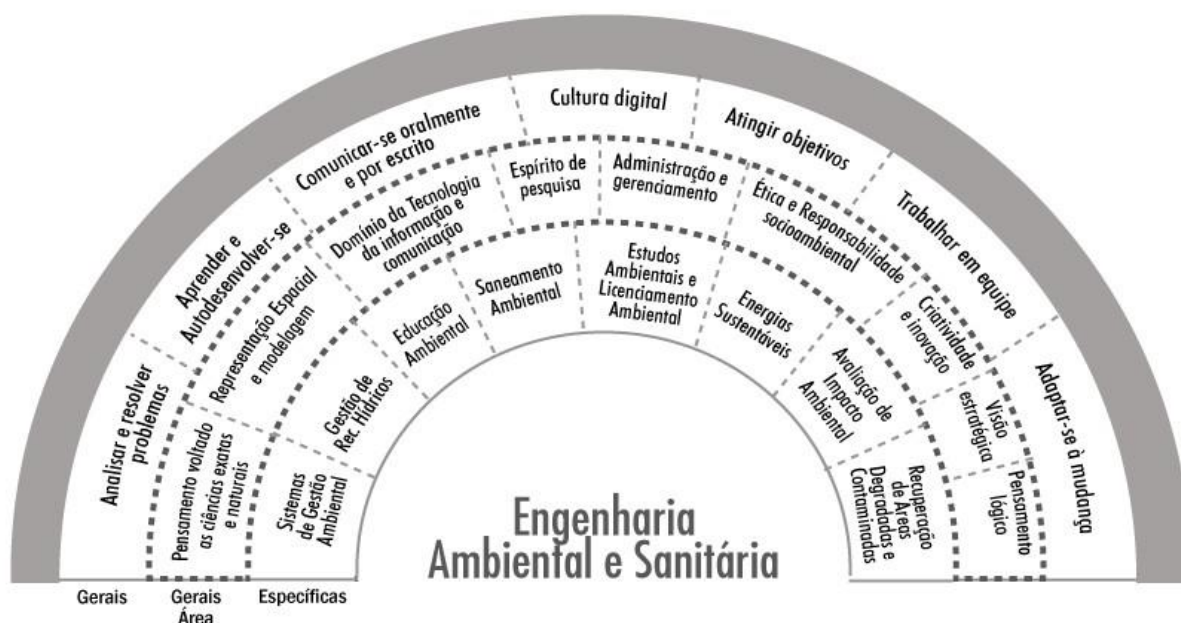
Analisar e resolver problemas

Aprender e Autodesenvolver-se

Comunicar-se oralmente e por escrito

Cultura digital

Atingir objetivos

Trabalhar em equipe

Adaptar-se à mudança

Pensamento voltado as ciências exatas e naturais

Representação Espacial e modelagem

Domínio da Tecnologia da informação e comunicação

Espírito de pesquisa

Administração e gerenciamento

Ética e Responsabilidade socioambiental

Criatividade e inovação

Visão estratégica

Pensamento lógico

Sistemas de Gestão Ambiental

Gestão de Rec. Hídricos

Educação Ambiental

Saneamento Ambiental

Estudos Ambientais e Licenciamento Ambiental

Energias Sustentáveis

Avaliação de Impacto Ambiental

Recuperação de Áreas Degradadas e Contaminadas

Engenharia Ambiental e Sanitária

Gerais

Gerais Área

Específicas